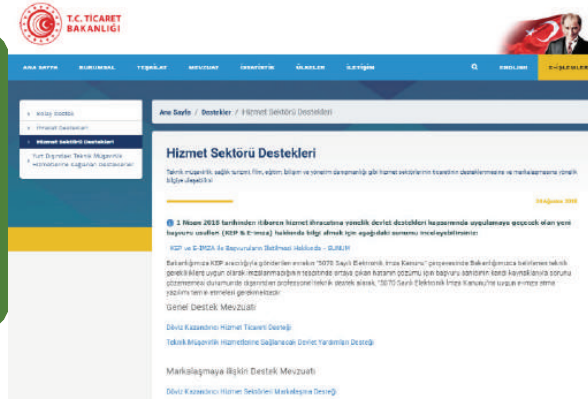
T.C. TİCARET BAKANLIĞI

ANA SAYFA KURUMSAL TEŞKİLAT MEVZUAT İSTATİSTİK ÜLKELER İLETİŞİM ENGLISH E-İŞLEMLER

Ana Sayfa / Destekler / Hizmet Sektörü Destekleri

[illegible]
İhracat Destekleri
Hizmet Sektörü Destekleri
Yurt Dışındaki Teknik Müşavirlik Hizmetlerine Sağlanan Destekler

Hizmet Sektörü Destekleri

Teknik müşavirlik, sağlık turizmi, film, eğitim, bilişim ve yönetim danışmanlığı gibi hizmet sektörlerinin ticaretinin desteklenmesine ve markalaşmasına yönelik bilgiye ulaşabilirsiniz.

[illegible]

1 Nisan 2018 tarihinden itibaren hizmet ihracatına yönelik devlet destekleri kapsamında uygulamaya geçecek olan yeni başvuru usulleri (KEP & E-imza) hakkında bilgi almak için aşağıdaki duyuruyu inceleyebilirsiniz:

KEP ve E-İMZA ile Başvuruların İletilmesi Hakkında - DUYURU

Bakanlığımıza KEP aracılığıyla gönderilen evrakın "5070 Sayılı Elektronik İmza Kanunu" çerçevesinde Bakanlığımızca belirlenen teknik gereksinimlere uygun olarak imzalanmadığının tespitinde ortaya çıkan hatanın çözümü için başvuru sahibinin kendi kaynaklarıyla sorunu çözemeyecek durumunda olanların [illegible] teknik destek alarak, "5070 Sayılı Elektronik İmza Kanunu"na uygun evrakla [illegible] gerekmektedir.

Genel Destek Mevzuatı

Döviz Kazandırıcı Hizmet Ticaretinin Desteği

Teknik Müşavirlik Hizmetlerine Sağlanacak Devlet Yardımları Desteği

Markalaşmaya İlişkin Destek Mevzuatı

Döviz Kazandırıcı Hizmet Sektörleri Markalaşma Desteği